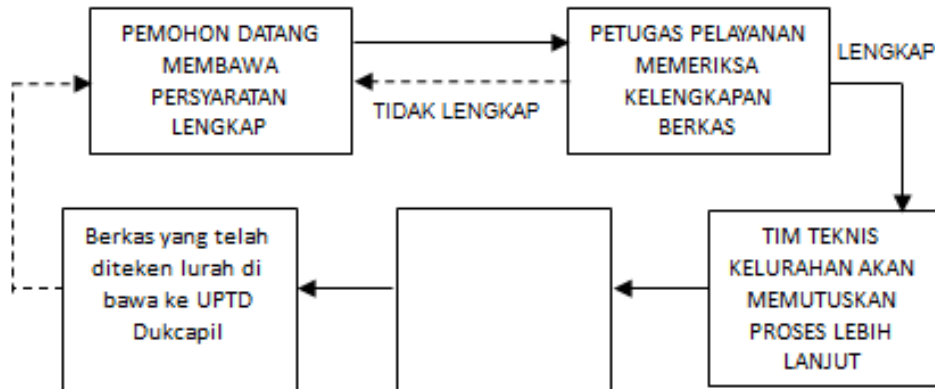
PEMOHON DATANG MEMBAWA PERSYARATAN LENGKAP

PETUGAS PELAYANAN MEMERIKSA KELENGKAPAN BERKAS

TIDAK LENGKAP

LENGKAP

TIM TEKNIS KELURAHAN AKAN MEMUTUSKAN PROSES LEBIH LANJUT

Berkas yang telah diteken lurah di bawa ke UPTD Dukcapil